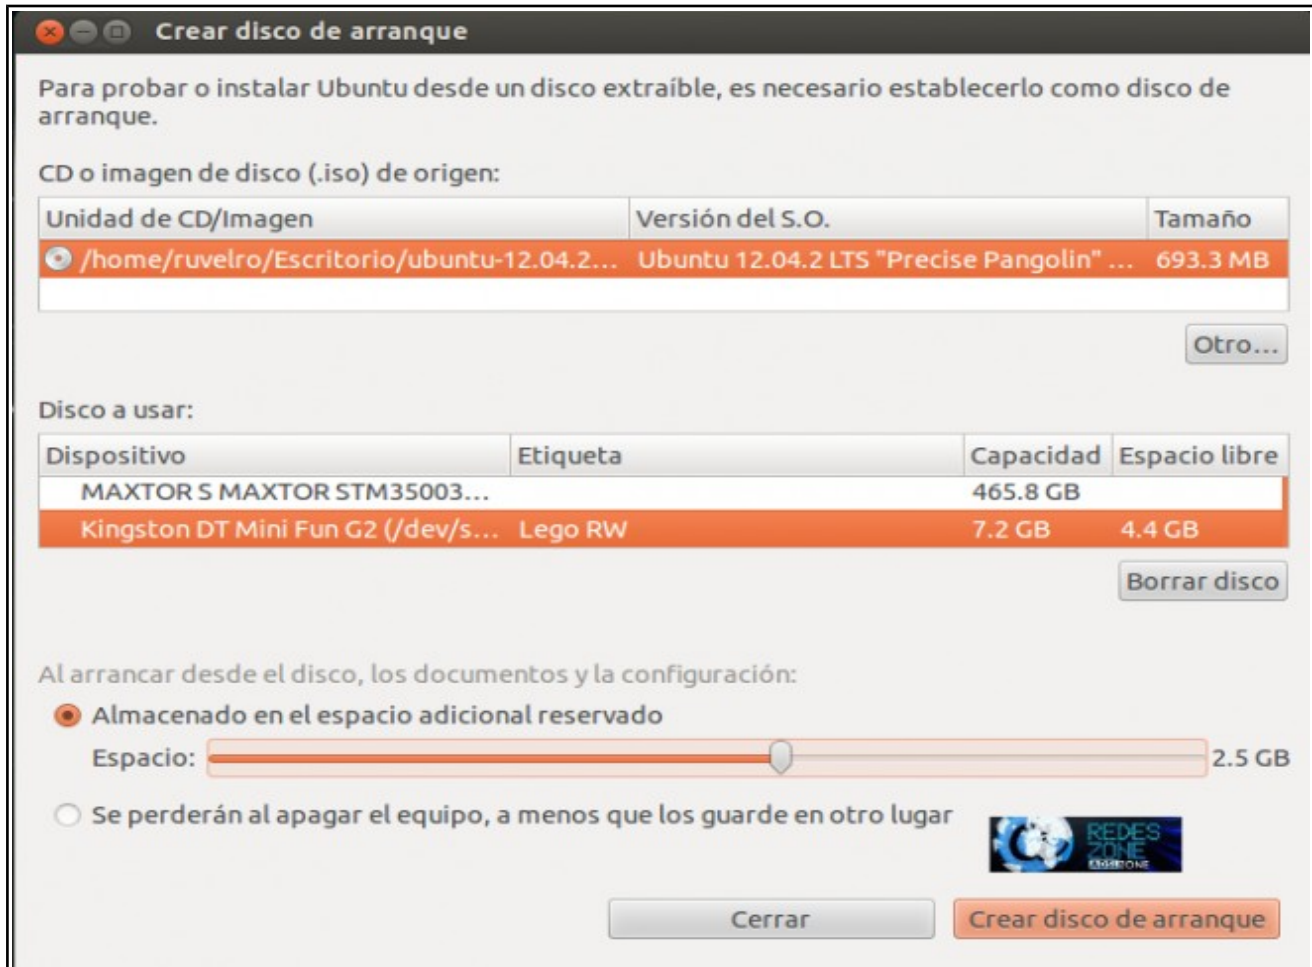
Crear disco de arranque

Para probar o instalar Ubuntu desde un disco extraíble, es necesario establecerlo como disco de arranque.

CD o imagen de disco (.iso) de origen:

| Unidad de CD/Imagen | Versión del S.O. | Tamaño |
|---|---|---|
| /home/ruvelro/Escritorio/ubuntu-12.04.2... | Ubuntu 12.04.2 LTS "Precise Pangolin" ... | 693.3 MB |

Otro...

Disco a usar:

| Dispositivo | Etiqueta | Capacidad | Espacio libre |
|---|---|---|---|
| MAXTOR S MAXTOR STM35003... | | 465.8 GB | |
| Kingston DT Mini Fun G2 (/dev/s... | Lego RW | 7.2 GB | 4.4 GB |

Borrar disco

Al arrancar desde el disco, los documentos y la configuración:

Almacenado en el espacio adicional reservado

Espacio: 2.5 GB

Se perderán al apagar el equipo, a menos que los guarde en otro lugar

REDES ZONE

Cerrar

Crear disco de arranque